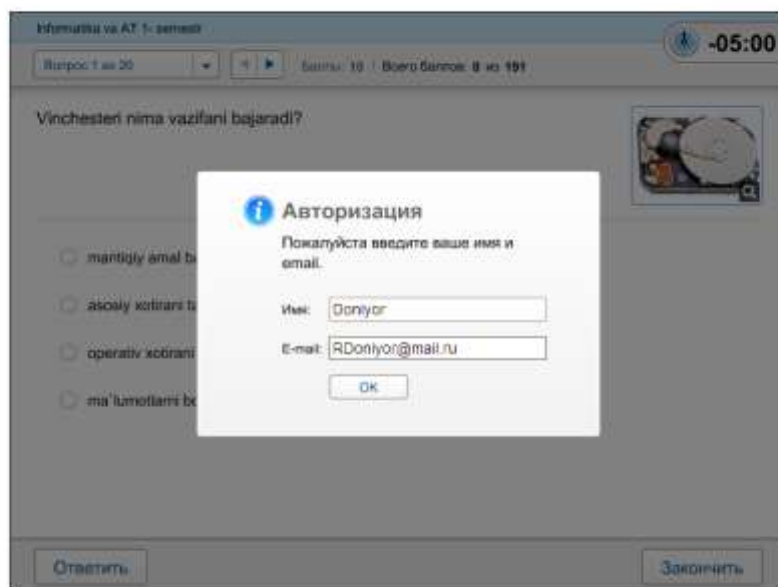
Informatika va AT 1- semestr

-05:00

Вопрос 1 из 20

Баллы: 10 | Всего баллов: 0 из 191

Vinchesteri nima vazifani bajaradi?

mantiqiy amal b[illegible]

asosiy xotirani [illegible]

operativ xotirani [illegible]

ma`lumotlarni b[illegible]

Авторизация

Пожалуйста введите ваше имя и email.

Имя: Doniyor

E-mail: RDoniyor@mail.ru

OK

Ответить

Закончить